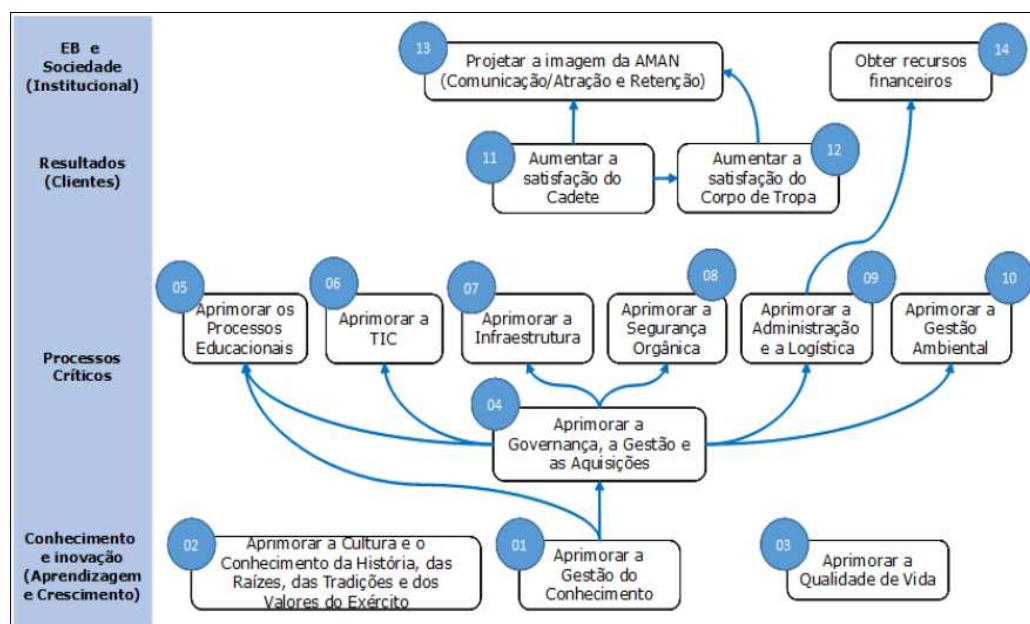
EB e Sociedade (Institucional)

Resultados (Clientes)

Processos Críticos

Conhecimento e inovação (Aprendizagem e Crescimento)

13 Projetar a imagem da AMAN (Comunicação/Atração e Retenção)

14 Obter recursos financeiros

11 Aumentar a satisfação do Cadete

12 Aumentar a satisfação do Corpo de Tropa

05 Aprimorar os Processos Educacionais

06 Aprimorar a TIC

07 Aprimorar a Infraestrutura

08 Aprimorar a Segurança Orgânica

09 Aprimorar a Administração e a Logística

10 Aprimorar a Gestão Ambiental

04 Aprimorar a Governança, a Gestão e as Aquisições

02 Aprimorar a Cultura e o Conhecimento da História, das Raízes, das Tradições e dos Valores do Exército

01 Aprimorar a Gestão do Conhecimento

03 Aprimorar a Qualidade de Vida